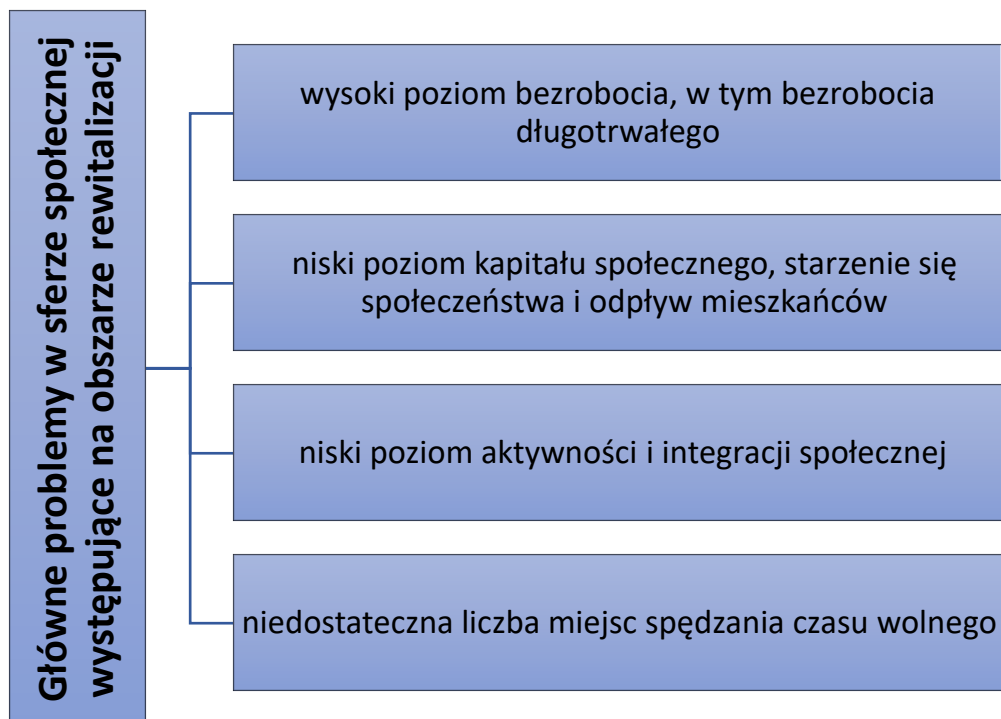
Główne problemy w sferze społecznej występujące na obszarze rewitalizacji

wysoki poziom bezrobocia, w tym bezrobocia długotrwałego

niski poziom kapitału społecznego, starzenie się społeczeństwa i odpływ mieszkańców

niski poziom aktywności i integracji społecznej

niedostateczna liczba miejsc spędzania czasu wolnego